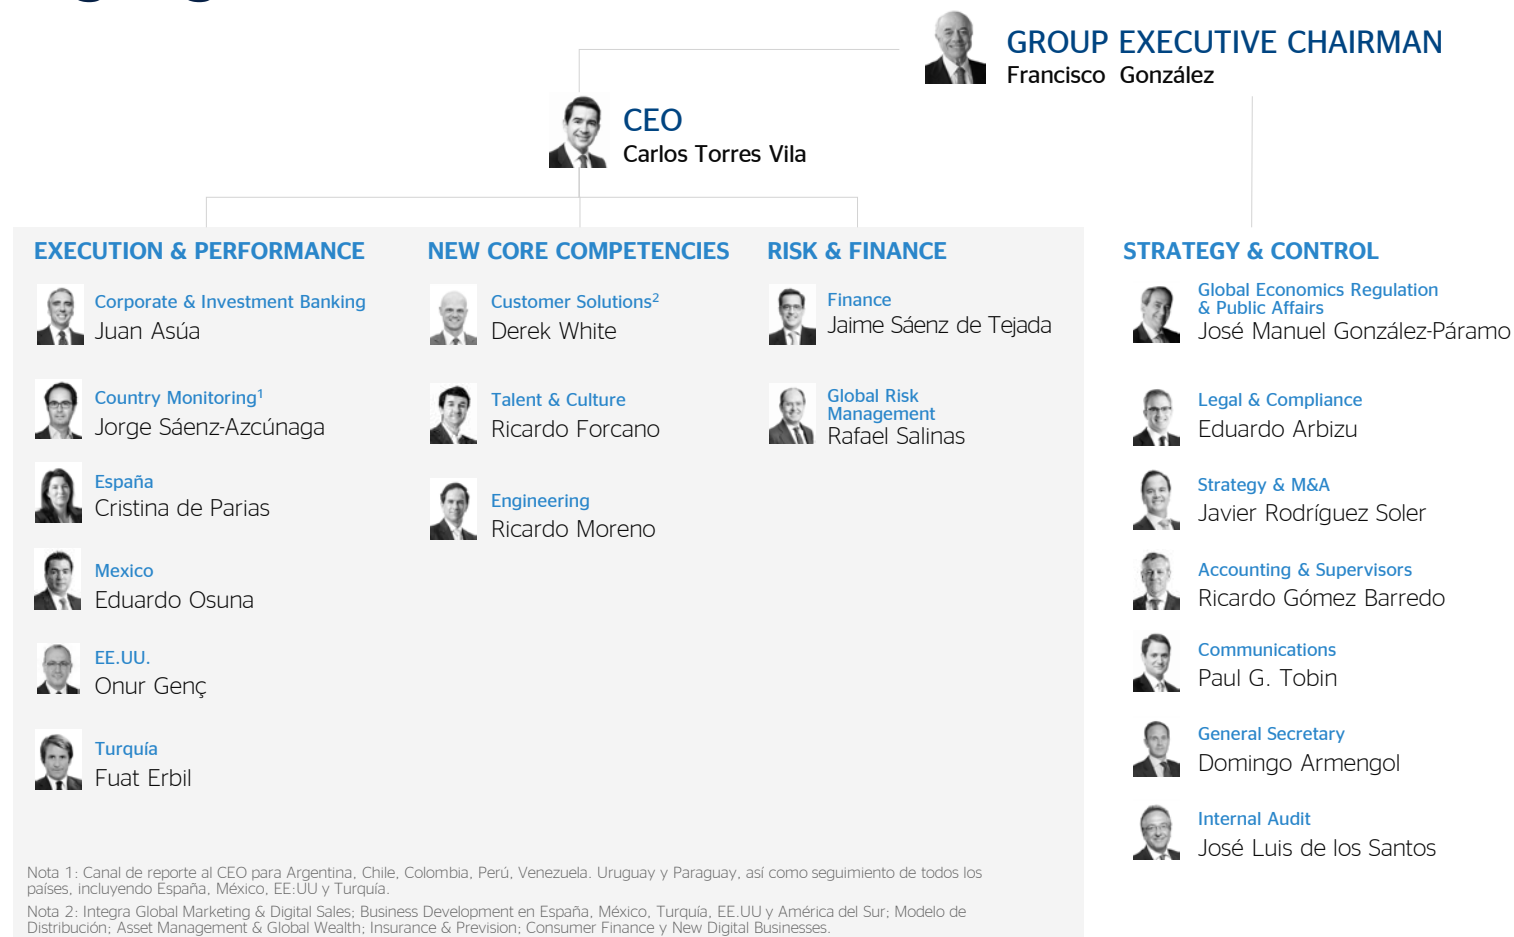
GROUP EXECUTIVE CHAIRMAN
Francisco González

CEO
Carlos Torres Vila

EXECUTION & PERFORMANCE

Corporate & Investment Banking
Juan Asúa

Country Monitoring$^1$
Jorge Sáenz-Azcúnaga

España
Cristina de Parias

Mexico
Eduardo Osuna

EE.UU.
Onur Genç

Turquía
Fuat Erbil

NEW CORE COMPETENCIES

Customer Solutions$^2$
Derek White

Talent & Culture
Ricardo Forcano

Engineering
Ricardo Moreno

RISK & FINANCE

Finance
Jaime Sáenz de Tejada

Global Risk Management
Rafael Salinas

STRATEGY & CONTROL

Global Economics Regulation & Public Affairs
José Manuel González-Páramo

Legal & Compliance
Eduardo Arbizu

Strategy & M&A
Javier Rodríguez Soler

Accounting & Supervisors
Ricardo Gómez Barredo

Communications
Paul G. Tobin

General Secretary
Domingo Armengol

Internal Audit
José Luis de los Santos

Nota 1: Canal de reporte al CEO para Argentina, Chile, Colombia, Perú, Venezuela, Uruguay y Paraguay, así como seguimiento de todos los países, incluyendo España, México, EE:UU y Turquía.

Nota 2: Integra Global Marketing & Digital Sales; Business Development en España, México, Turquía, EE.UU y América del Sur; Modelo de Distribución; Asset Management & Global Wealth; Insurance & Previsión; Consumer Finance y New Digital Businesses.